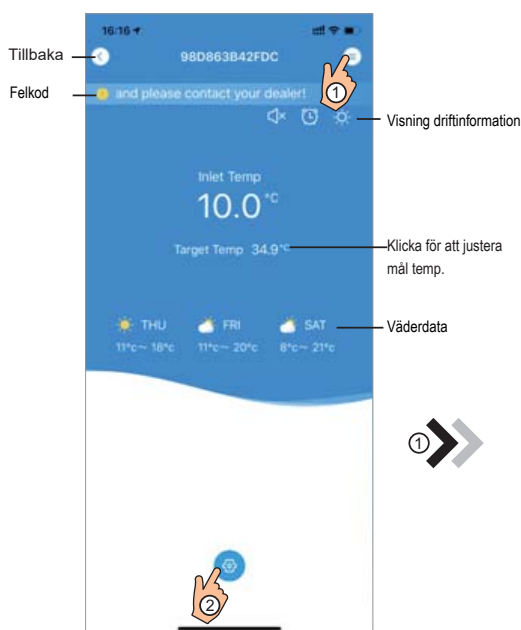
16:16

98D863B42FDC

Tillbaka

Felkod

and please contact your dealer!

①

Visning driftinformation

Inlet Temp

10.0 °C

Target Temp 34.9 °C

Klicka för att justera mål temp.

THU 11°c~ 18°c

FRI 11°c~ 20°c

SAT 8°c~ 21°c

Väderdata

①

②